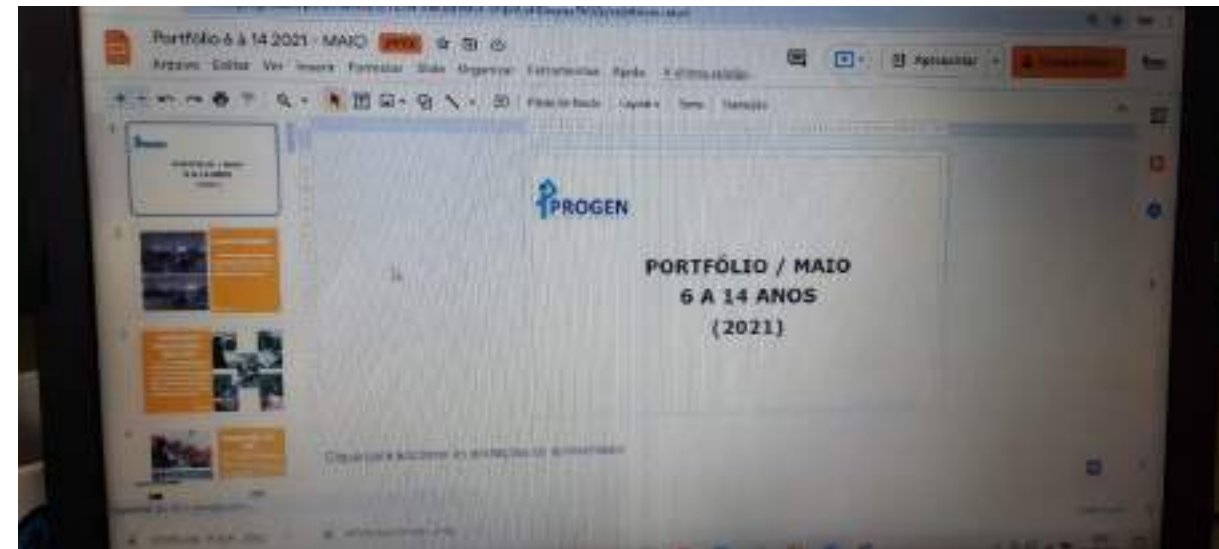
Portfólio 6 à 14 2021 - MAIO PPTX

Arquivo Editar Ver Inserir Formatar Slide Organizar Ferramentas Ajuda

Apresentar

Plano de fundo Layout Tema Transição

PROGEN

PORTFÓLIO / MAIO
6 A 14 ANOS
(2021)

Clique para adicionar as anotações do apresentador